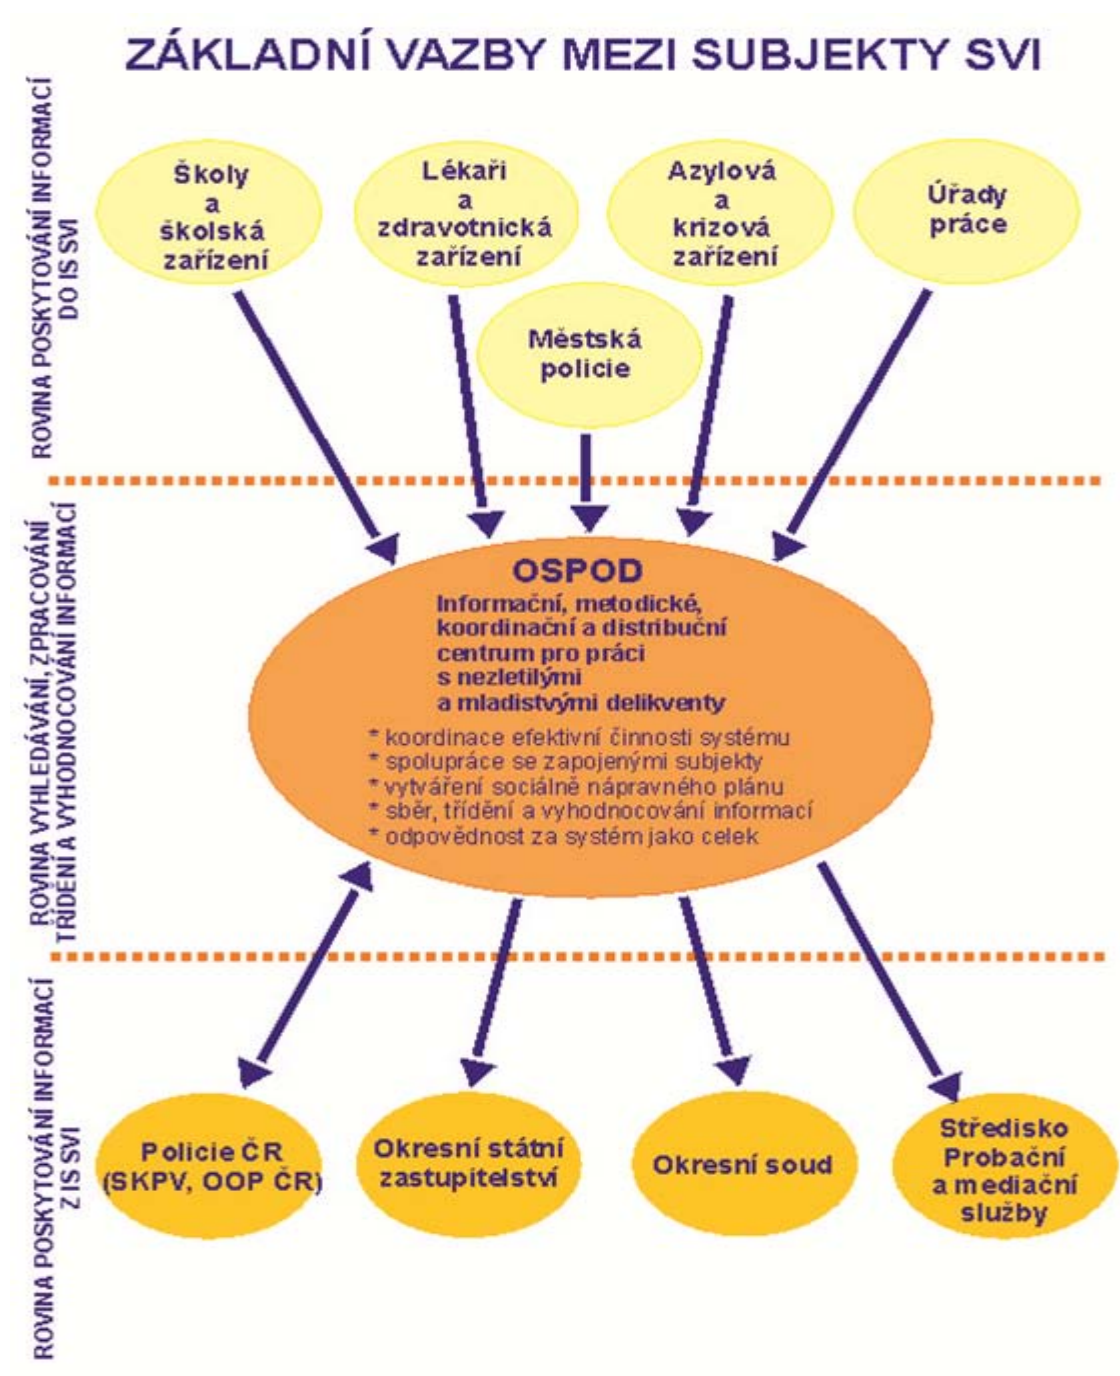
ZÁKLADNÍ VAZBY MEZI SUBJEKTY SVI

ROVINA POSKYTOVÁNÍ INFORMACÍ DO IS SVI

Školy a školská zařízení

Lékaři a zdravotnická zařízení

Azylová a krizová zařízení

Úřady práce

Městská policie

ROVINA VYHLEDÁVÁNÍ, ZPRACOVÁNÍ TŘÍDĚNÍ A VYHODNOCOVÁNÍ INFORMACÍ

OSPOD
Informační, metodické, koordinační a distribuční centrum pro práci s nezletilými a mladistvými delikventy

* koordinace efektivní činnosti systému
* spolupráce se zapojenými subjekty
* vytváření sociálně nápravného plánu
* sběr, třídění a vyhodnocování informací
* odpovědnost za systém jako celek

ROVINA POSKYTOVÁNÍ INFORMACÍ Z IS SVI

Policie ČR (SKPV, OOP ČR)

Okresní státní zastupitelství

Okresní soud

Středisko Probační a mediační služby